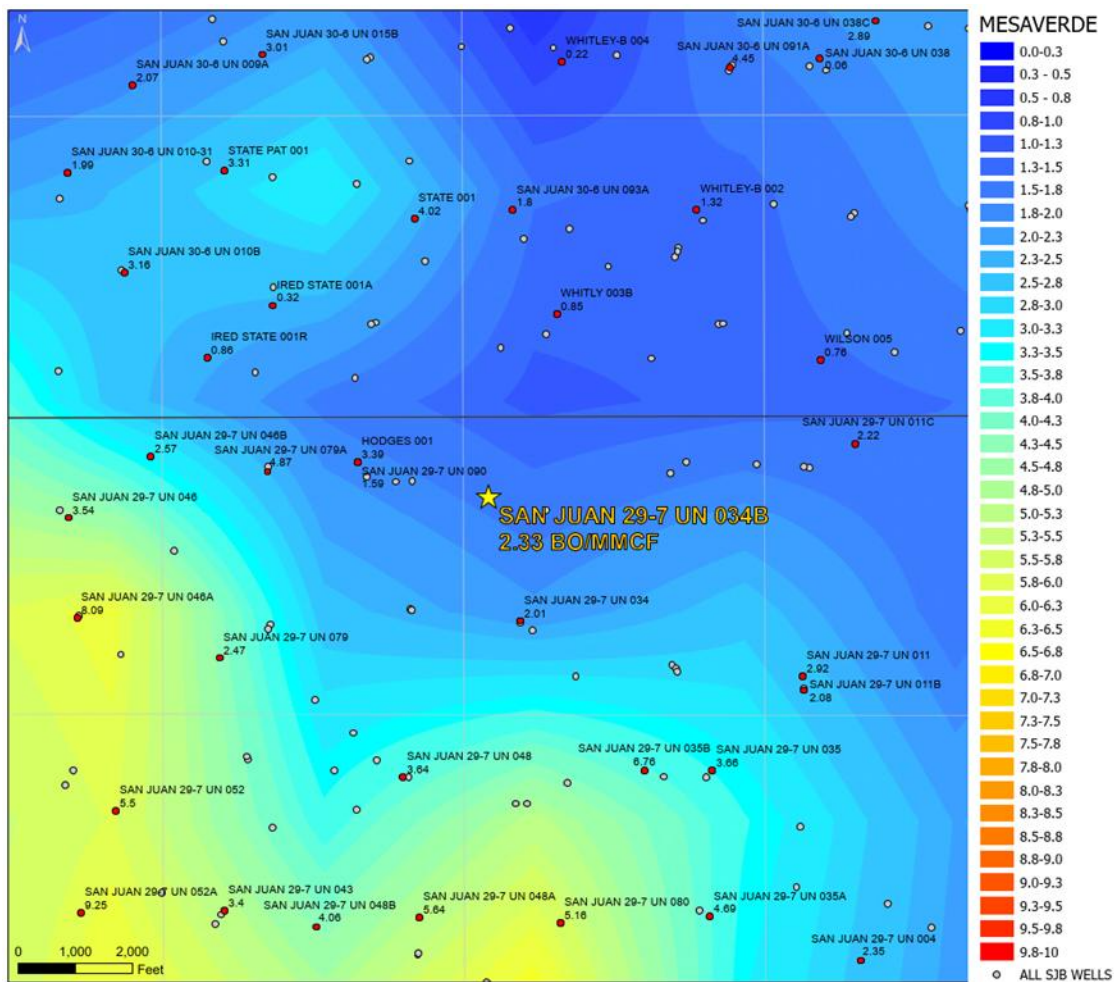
N

SAN JUAN 30-6 UN 038C
2.89
WHITLEY-B 004
0.22
SAN JUAN 30-6 UN 015B
3.01
SAN JUAN 30-6 UN 091A
4.45
SAN JUAN 30-6 UN 038
0.06
SAN JUAN 30-6 UN 009A
2.07
SAN JUAN 30-6 UN 010-31
1.99
STATE PAT 001
3.31
STATE 001
4.02
SAN JUAN 30-6 UN 093A
1.8
WHITLEY-B 002
1.32
SAN JUAN 30-6 UN 010B
3.16
IRED STATE 001A
0.32
WHITLY 003B
0.85
IRED STATE 001R
0.86
WILSON 005
0.76
SAN JUAN 29-7 UN 011C
2.22
SAN JUAN 29-7 UN 046B
2.57
SAN JUAN 29-7 UN 079A
4.87
HODGES 001
3.39
SAN JUAN 29-7 UN 090
1.59
SAN JUAN 29-7 UN 046
3.54
SAN JUAN 29-7 UN 034B
2.33 BO/MMCF
SAN JUAN 29-7 UN 046A
8.09
SAN JUAN 29-7 UN 034
2.01
SAN JUAN 29-7 UN 079
2.47
SAN JUAN 29-7 UN 011
2.92
SAN JUAN 29-7 UN 011B
2.08
SAN JUAN 29-7 UN 048
3.64
SAN JUAN 29-7 UN 035B
6.76
SAN JUAN 29-7 UN 035
3.66
SAN JUAN 29-7 UN 052
5.5
SAN JUAN 29-7 UN 052A
9.25
SAN JUAN 29-7 UN 043
3.4
SAN JUAN 29-7 UN 048B
4.06
SAN JUAN 29-7 UN 048A
5.64
SAN JUAN 29-7 UN 080
5.16
SAN JUAN 29-7 UN 035A
4.69
SAN JUAN 29-7 UN 004
2.35

0 1,000 2,000
Feet

MESAVERDE
0.0-0.3
0.3 - 0.5
0.5 - 0.8
0.8-1.0
1.0-1.3
1.3-1.5
1.5-1.8
1.8-2.0
2.0-2.3
2.3-2.5
2.5-2.8
2.8-3.0
3.0-3.3
3.3-3.5
3.5-3.8
3.8-4.0
4.0-4.3
4.3-4.5
4.5-4.8
4.8-5.0
5.0-5.3
5.3-5.5
5.5-5.8
5.8-6.0
6.0-6.3
6.3-6.5
6.5-6.8
6.8-7.0
7.0-7.3
7.3-7.5
7.5-7.8
7.8-8.0
8.0-8.3
8.3-8.5
8.5-8.8
8.8-9.0
9.0-9.3
9.3-9.5
9.5-9.8
9.8-10
ALL SJB WELLS